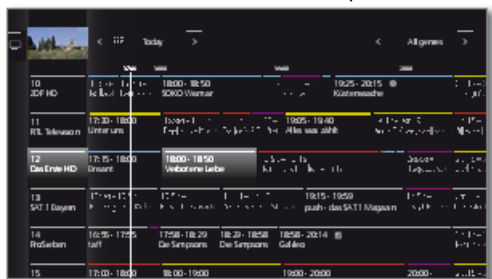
< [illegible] Today >
< Allgemeines >

10
ZDF HD
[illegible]
18:00 - 18:50
SOKO Wismar
19:25 - 20:15
Küstenwache

11
RTL Television
17:30 - 18:00
Unter uns
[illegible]
19:05 - 19:40
Alles was zählt

12
Das Erste HD
17:15 - 18:00
Brisant
18:00 - 18:50
Verbotene Liebe

13
SAT.1 Bayern
19:15 - 19:59
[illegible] das SAT.1 Magazin

14
ProSieben
16:55 - 17:55
taff
17:58 - 18:29
Die Simpsons
18:29 - 18:58
Die Simpsons
18:58 - 20:14
Galileo

15
17:00 - 18:00
18:00 - 19:00
19:00 - 20:00
20:00 -